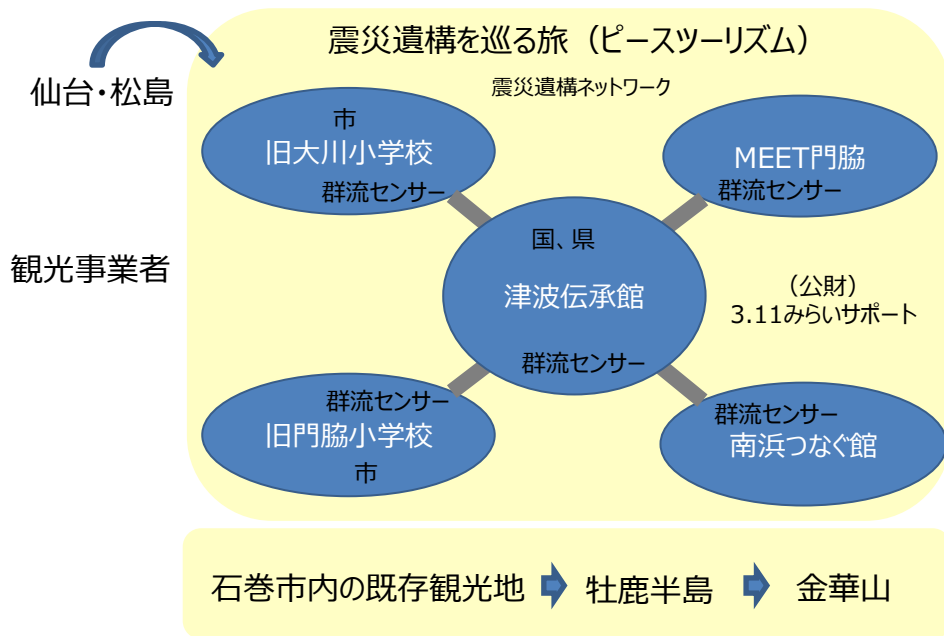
仙台・松島

震災遺構を巡る旅（ピースツーリズム）

震災遺構ネットワーク

市
旧大川小学校
群流センサー

MEET門脇
群流センサー

観光事業者

国、県
津波伝承館
群流センサー

（公財）
3.11みらいサポート

群流センサー
旧門脇小学校
市

群流センサー
南浜つなぐ館

石巻市内の既存観光地　牡鹿半島　金華山